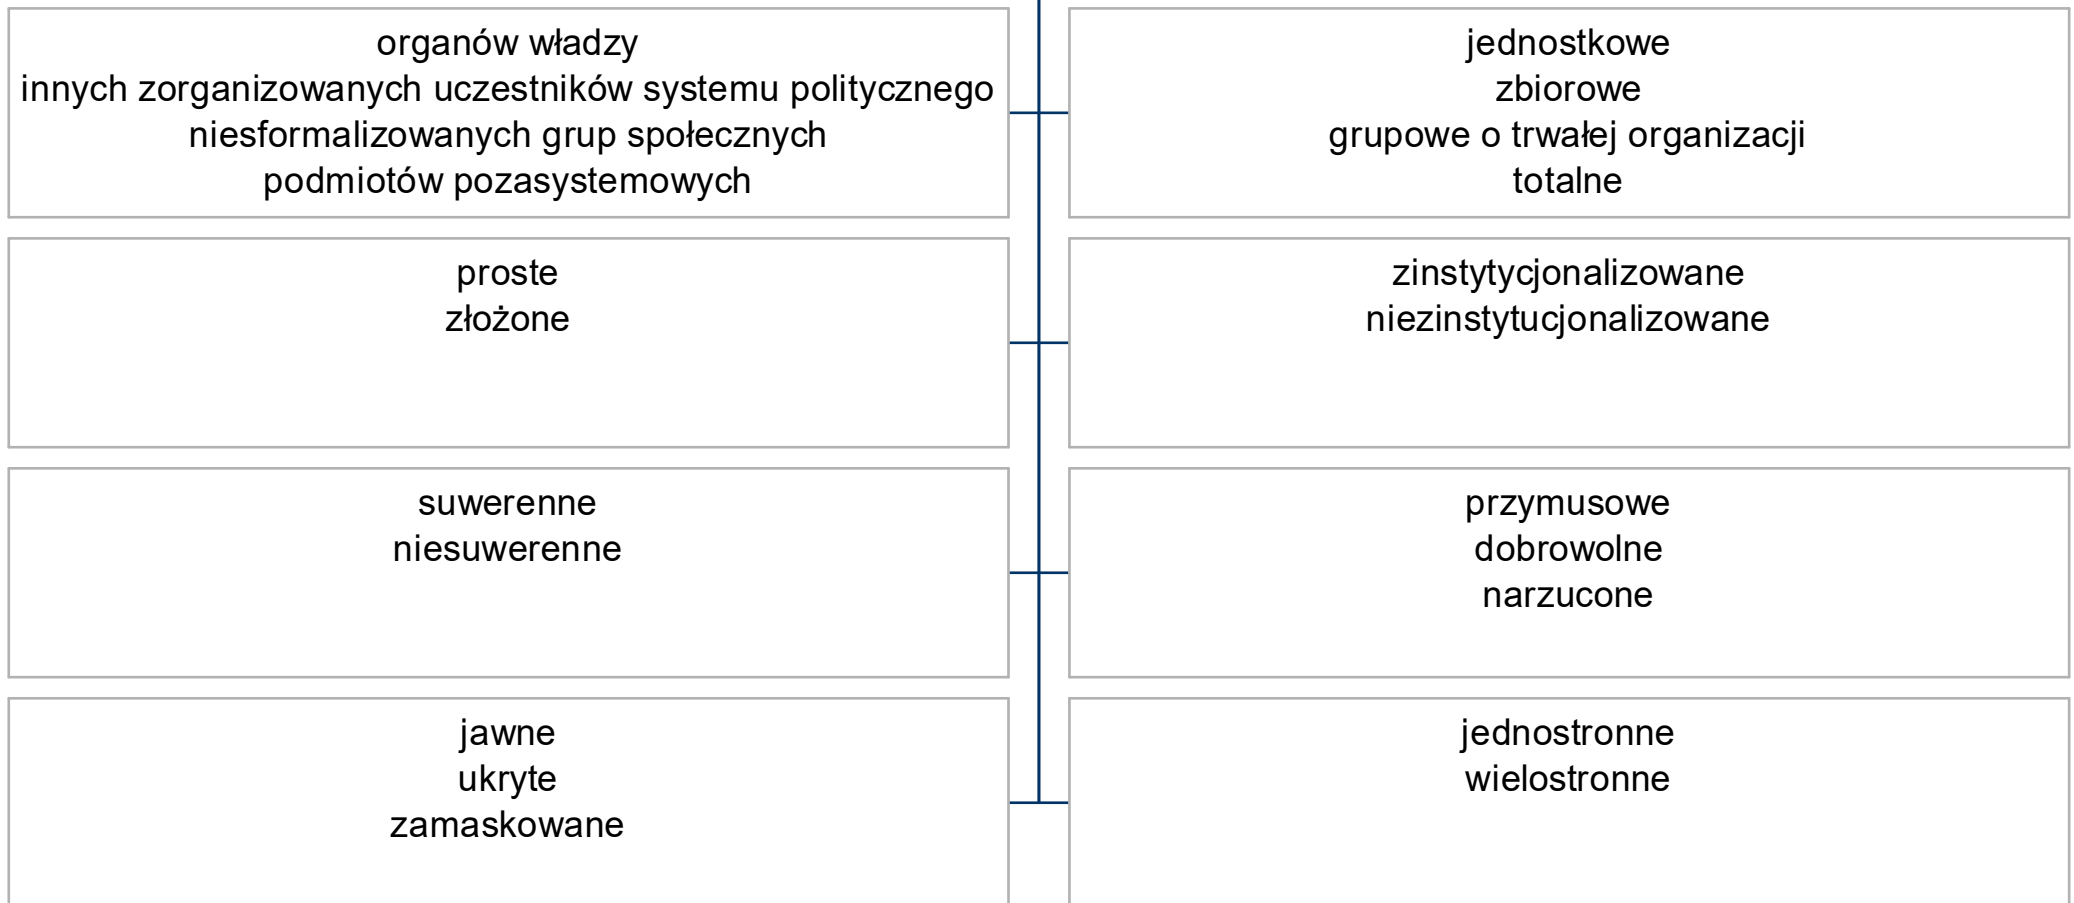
organów władzy
innych zorganizowanych uczestników systemu politycznego
niesformalizowanych grup społecznych
podmiotów pozasystemowych

jednostkowe
zbiorowe
grupowe o trwałej organizacji
totalne

proste
złożone

zinstytycjonalizowane
niezinstytucjonalizowane

suwerenne
niesuwerenne

przymusowe
dobrowolne
narzucone

jawne
ukryte
zamaskowane

jednostronne
wielostronne